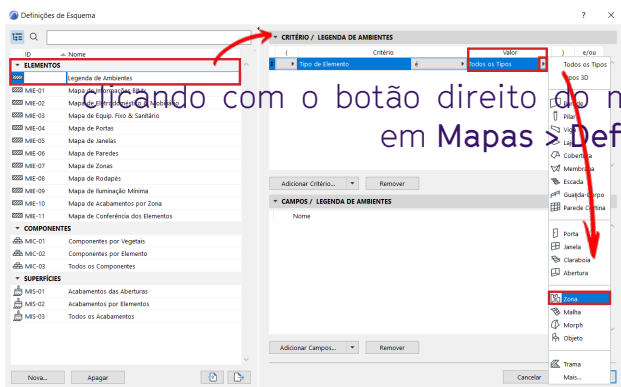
Definições de Esquema

ID Nome

ELEMENTOS

Legenda de Ambientes

MIE-01 Mapa de Informações Básicas

MIE-02 Mapa de Eletrodomésticos & Mobiliário

MIE-03 Mapa de Equip. Fixo & Sanitário

MIE-04 Mapa de Portas

MIE-05 Mapa de Janelas

MIE-06 Mapa de Paredes

MIE-07 Mapa de Zonas

MIE-08 Mapa de Rodapés

MIE-09 Mapa de Iluminação Mínima

MIE-10 Mapa de Acabamentos por Zona

MIE-11 Mapa de Conferência dos Elementos

COMPONENTES

MIC-01 Componentes por Vegetais

MIC-02 Componentes por Elemento

MIC-03 Todos os Componentes

SUPERFÍCIES

MIS-01 Acabamentos das Aberturas

MIS-02 Acabamentos por Elementos

MIS-03 Todos os Acabamentos

Nova... Apagar

CRITÉRIO / LEGENDA DE AMBIENTES

( Critério Valor ) e/ou

Tipo de Elemento é Todos os Tipos

clicando com o botão direito do m

em Mapas > Def

Adicionar Critério... Remover

CAMPOS / LEGENDA DE AMBIENTES

Nome

Adicionar Campos... Remover

Todos os Tipos

Tipos 3D

Parede

Pilar

Viga

Laje

Cobertura

Membrana

Escada

Guarda-Corpo

Parede Cortina

Porta

Janela

Claraboia

Abertura

Zona

Malha

Morph

Objeto

Trama

Mais...

Cancelar

?

×